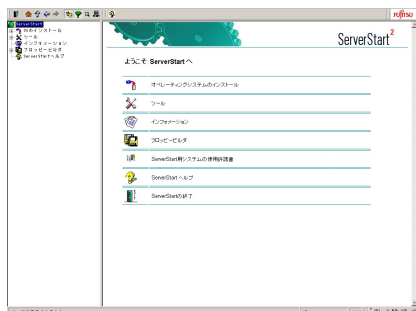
FUJITSU

ServerStart
OSのインストール
ツール
インフォメーション
フロッピービルダ
ServerStart ヘルプ

ServerStart²

ようこそ ServerStart へ

オペレーティングシステムのインストール

ツール

インフォメーション

フロッピービルダ

ServerStart用システムの使用許諾書

ServerStart ヘルプ

ServerStartの終了